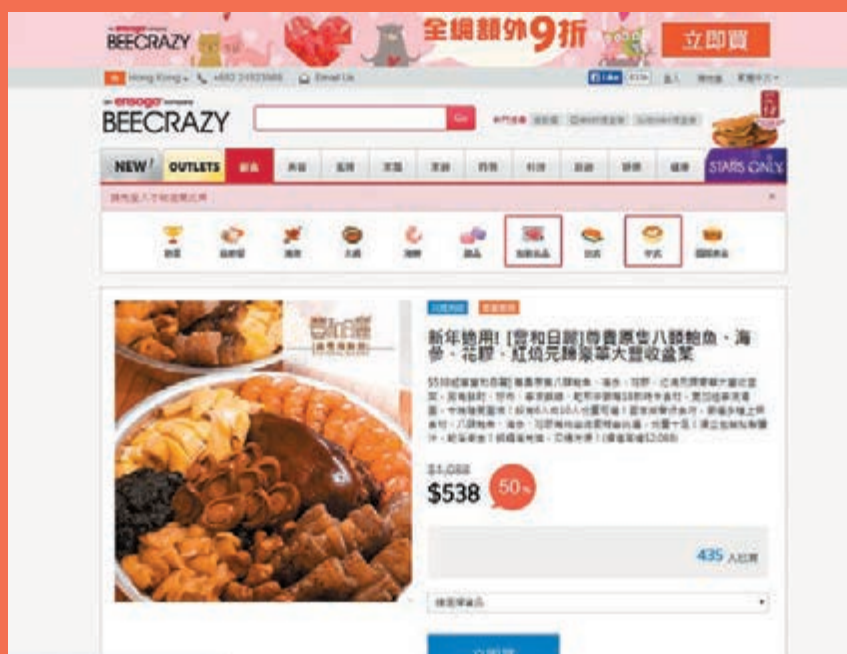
an ensogo company
BEECRAZY

全網額外9折

立即買

Hong Kong · +852 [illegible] · Email Us

an ensogo company
BEECRAZY

Go

NEW! OUTLETS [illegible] STARS ONLY

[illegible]

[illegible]

新年驚喜! [壹和日記] 尚貴原隻八頭鮑魚、海參、花膠、紅燒元蹄豪華大盤收盆菜

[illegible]

$1,088
$538 50%

435 人已買

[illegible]

立即買